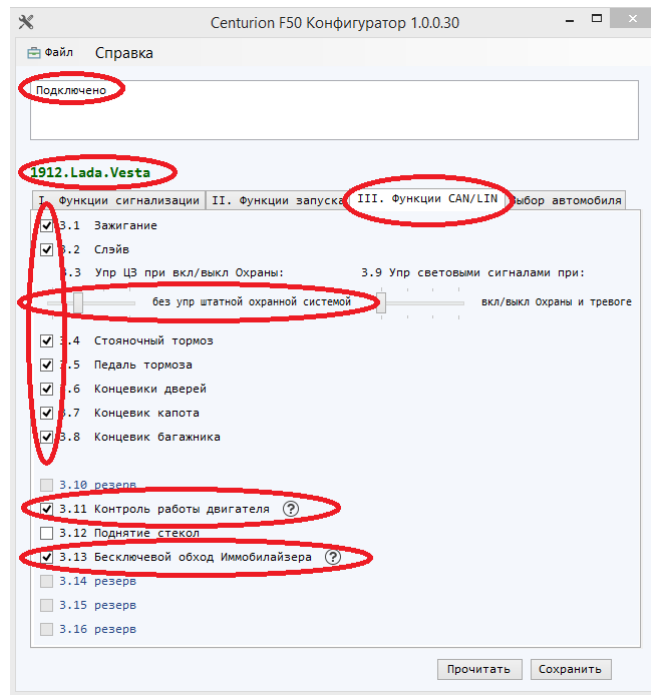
Centurion F50 Конфигуратор 1.0.0.30

Файл Справка

Подключено

1912.Lada.Vesta

I. Функции сигнализации | II. Функции запуска | III. Функции CAN/LIN | Выбор автомобиля

3.1 Зажигание
3.2 Слэйв
3.3 Упр ЦЗ при вкл/выкл Охраны:
без упр штатной охранной системой
3.9 Упр световыми сигналами при:
вкл/выкл Охраны и тревоге
3.4 Стояночный тормоз
3.5 Педаль тормоза
3.6 Концевики дверей
3.7 Концевик капота
3.8 Концевик багажника

3.10 резерв
3.11 Контроль работы двигателя ?
3.12 Поднятие стекол
3.13 Бесключевой обход Иммобилайзера ?
3.14 резерв
3.15 резерв
3.16 резерв

Прочитать Сохранить